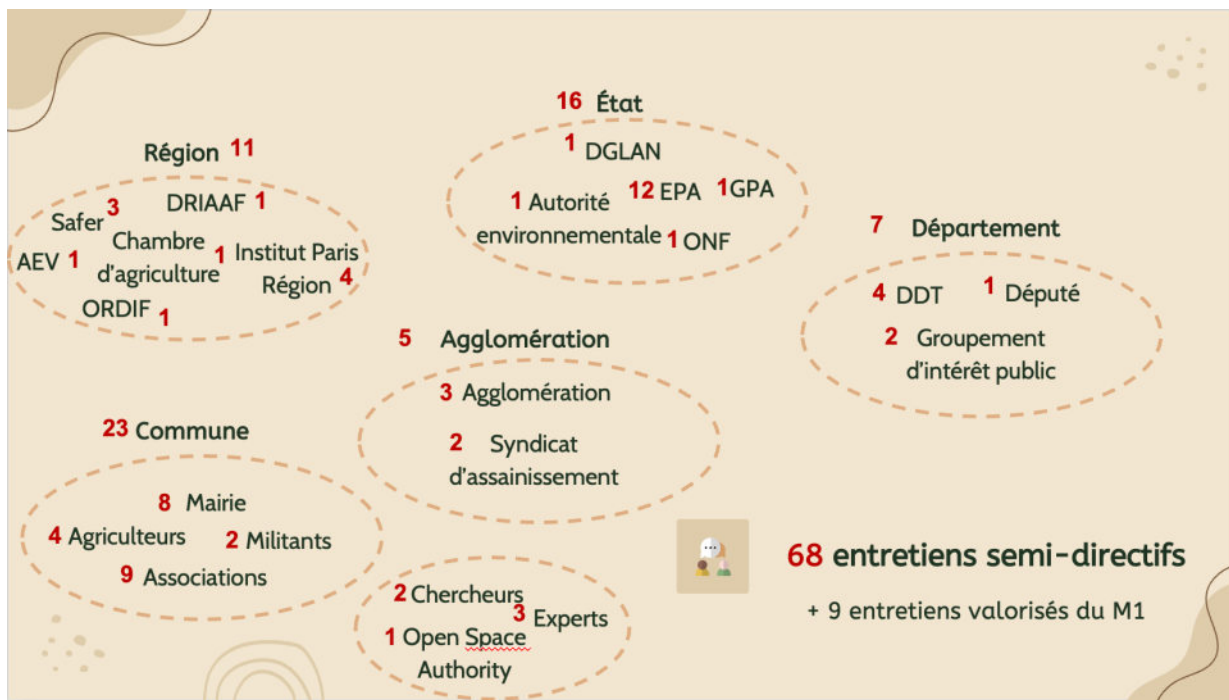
Région 11

Safer 3
DRIAAF 1
Chambre d'agriculture 1
AEV 1
Institut Paris Région 4
ORDIF 1

16 État

1 DGLAN
1 Autorité environnementale
12 EPA
1 GPA
1 ONF

7 Département

4 DDT
1 Député
2 Groupement d'intérêt public

5 Agglomération

3 Agglomération
2 Syndicat d'assainissement

23 Commune

8 Mairie
4 Agriculteurs
2 Militants
9 Associations

2 Chercheurs
3 Experts
1 Open Space Authority

68 entretiens semi-directifs

+ 9 entretiens valorisés du M1